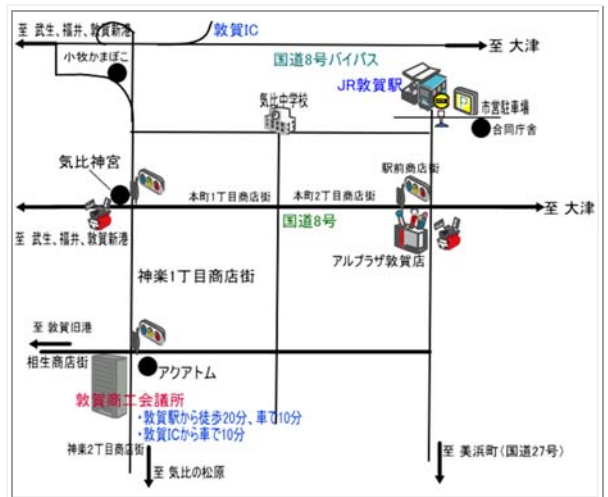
至 武生、福井、敦賀新港

敦賀IC

小牧かまぼこ

国道8号バイパス

至 大津

JR敦賀駅

気比中学校

市営駐車場

合同庁舎

気比神宮

駅前商店街

本町1丁目商店街

本町2丁目商店街

至 大津

国道8号

至 武生、福井、敦賀新港

アルプラザ敦賀店

神楽1丁目商店街

至 敦賀旧港

相生商店街

アクアトム

敦賀商工会議所

・敦賀駅から徒歩20分、車で10分

・敦賀ICから車で10分

神楽2丁目商店街

至 気比の松原

至 美浜町(国道27号)